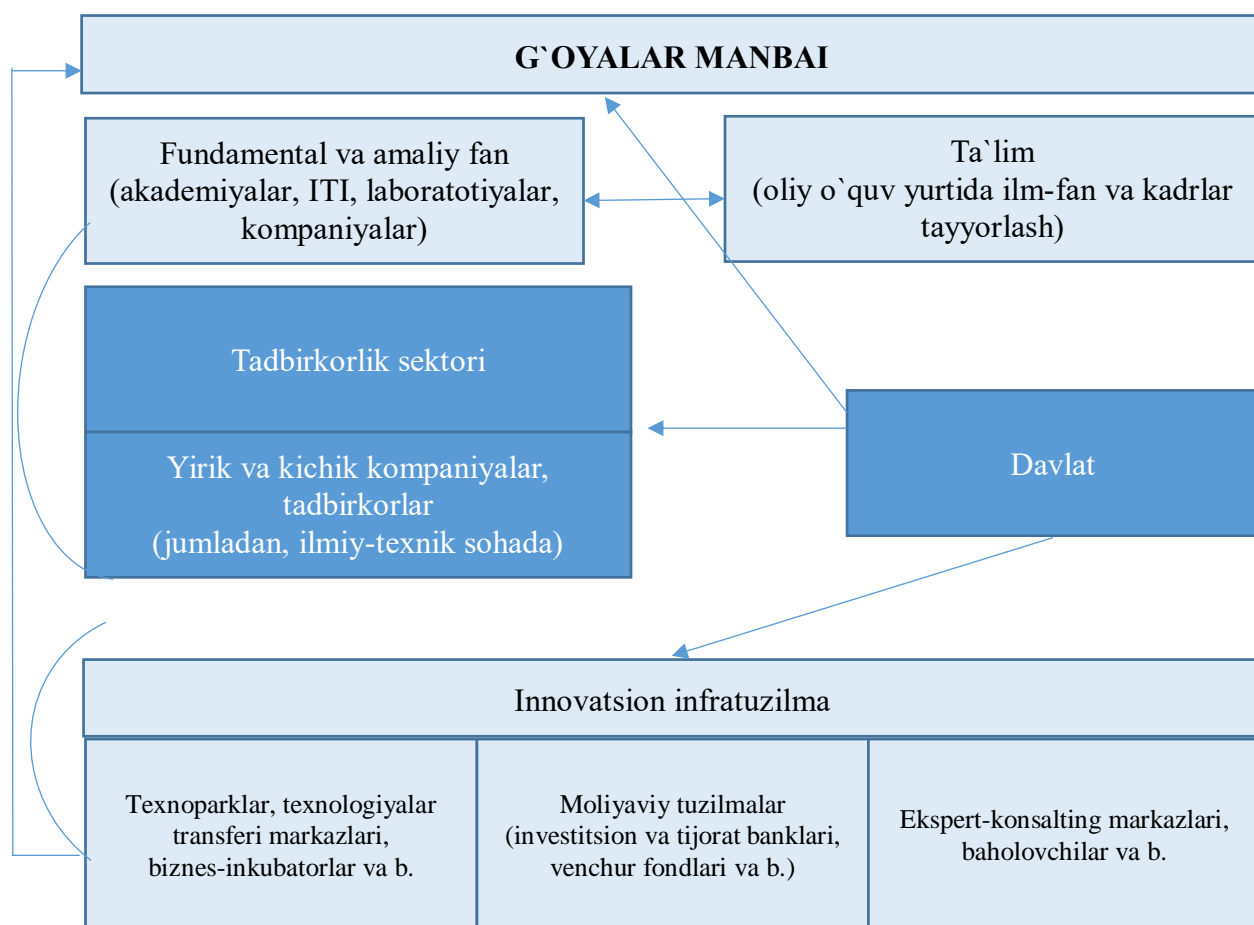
G`OYALAR MANBAI

Fundamental va amaliy fan (akademiyalar, ITI, laboratotiyalar, kompaniyalar)

Ta`lim (oliy o`quv yurtida ilm-fan va kadrlar tayyorlash)

Tadbirkorlik sektori

Yirik va kichik kompaniyalar, tadbirkorlar (jumladan, ilmiy-texnik sohada)

Davlat

Innovatsion infratuzilma

Texnoparklar, texnologiyalar transferi markazlari, biznes-inkubatorlar va b.

Moliyaviy tuzilmalar (investitsion va tijorat banklari, venchur fondlari va b.)

Ekspert-konsalting markazlari, baholovchilar va b.